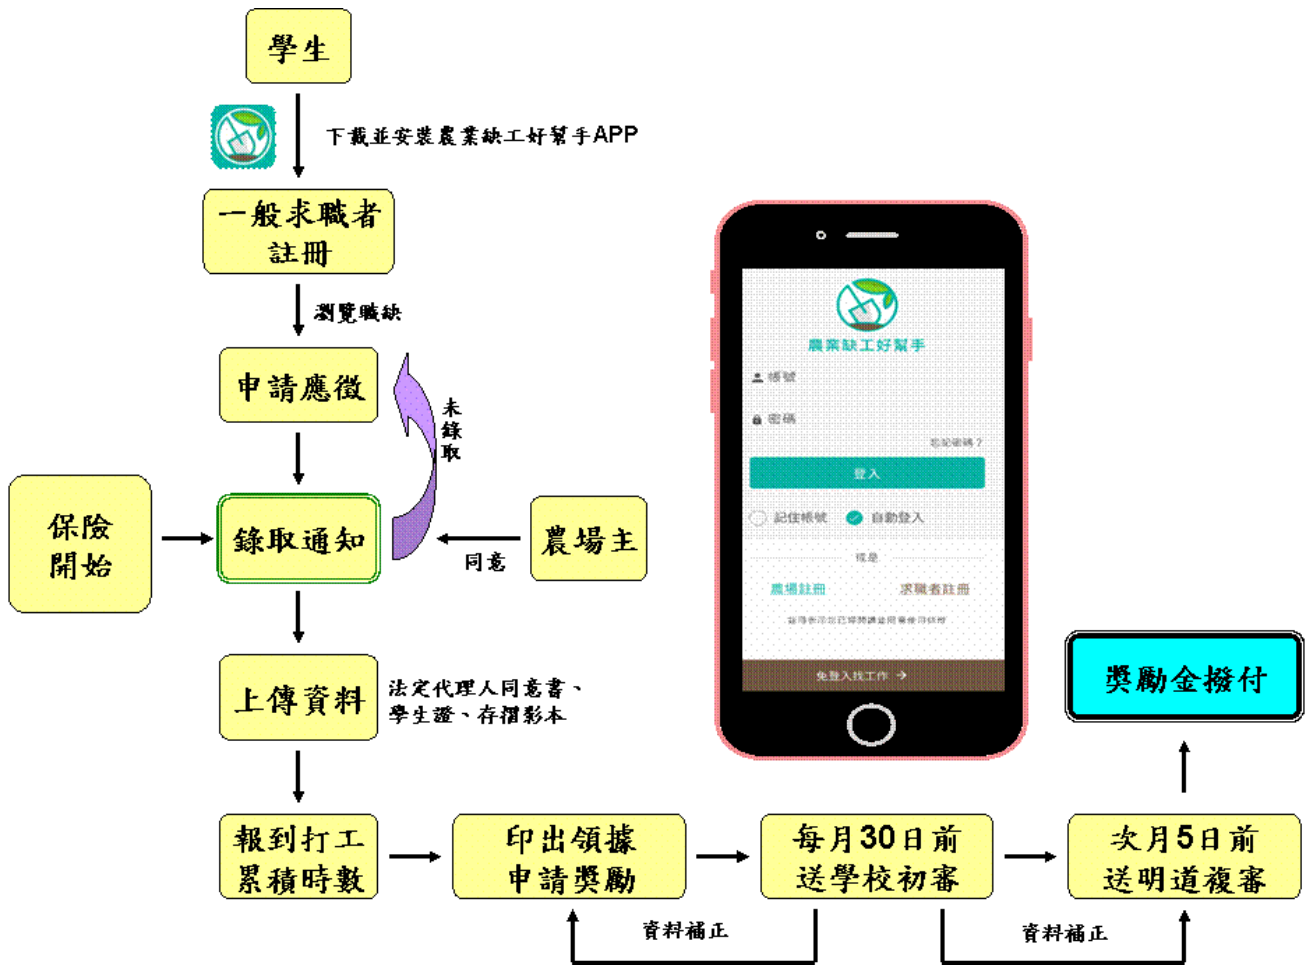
學生

下載並安裝農業缺工好幫手APP

一般求職者
註冊

瀏覽職缺

申請應徵

未錄取

保險開始

錄取通知

農場主

同意

上傳資料

法定代理人同意書、學生證、存摺影本

報到打工累積時數

印出領據申請獎勵

每月30日前送學校初審

次月5日前送明道複審

獎勵金撥付

資料補正

資料補正

農業缺工好幫手

帳號

密碼

忘記密碼？

登入

記住帳號

自動登入

或是

農場註冊

求職者註冊

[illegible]

免登入找工作 →